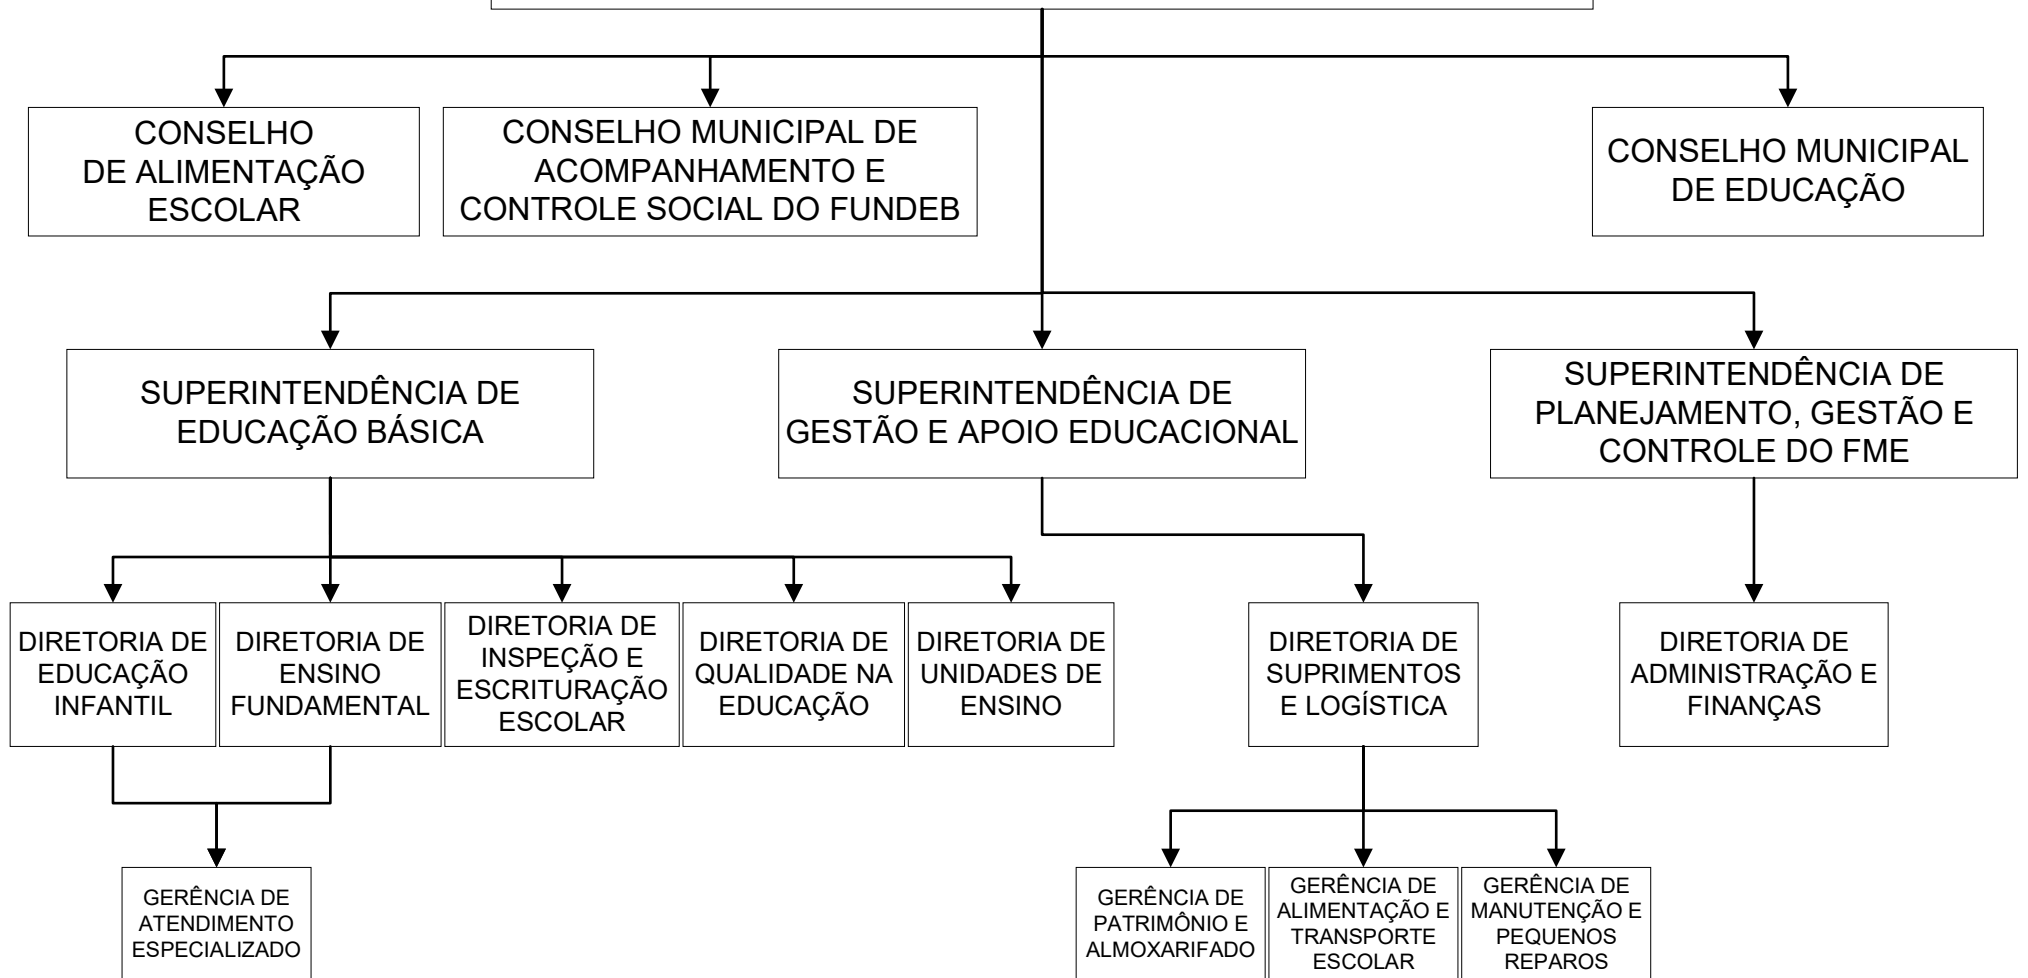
CONSELHO DE ALIMENTAÇÃO ESCOLAR

CONSELHO MUNICIPAL DE ACOMPANHAMENTO E CONTROLE SOCIAL DO FUNDEB

CONSELHO MUNICIPAL DE EDUCAÇÃO

SUPERINTENDÊNCIA DE EDUCAÇÃO BÁSICA

SUPERINTENDÊNCIA DE GESTÃO E APOIO EDUCACIONAL

SUPERINTENDÊNCIA DE PLANEJAMENTO, GESTÃO E CONTROLE DO FME

DIRETORIA DE EDUCAÇÃO INFANTIL

DIRETORIA DE ENSINO FUNDAMENTAL

DIRETORIA DE INSPEÇÃO E ESCRITURAÇÃO ESCOLAR

DIRETORIA DE QUALIDADE NA EDUCAÇÃO

DIRETORIA DE UNIDADES DE ENSINO

DIRETORIA DE SUPRIMENTOS E LOGÍSTICA

DIRETORIA DE ADMINISTRAÇÃO E FINANÇAS

GERÊNCIA DE ATENDIMENTO ESPECIALIZADO

GERÊNCIA DE PATRIMÔNIO E ALMOXARIFADO

GERÊNCIA DE ALIMENTAÇÃO E TRANSPORTE ESCOLAR

GERÊNCIA DE MANUTENÇÃO E PEQUENOS REPAROS